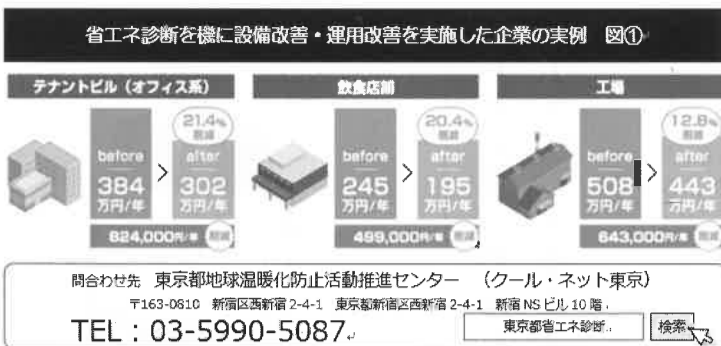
省エネ診断を機に設備改善・運用改善を実施した企業の実例　図①

テナントビル（オフィス系）

21.4% 削減

before 384 万円/年 > after 302 万円/年

824,000円/年 削減

飲食店舗

20.4% 削減

before 245 万円/年 > after 195 万円/年

499,000円/年 削減

工場

12.8% 削減

before 508 万円/年 > after 443 万円/年

643,000円/年 削減

問合わせ先　東京都地球温暖化防止活動推進センター　（クール・ネット東京）

〒163-0810　新宿区西新宿 2-4-1　東京都新宿区西新宿 2-4-1　新宿 NS ビル 10 階

TEL：03-5990-5087

東京都省エネ診断　検索